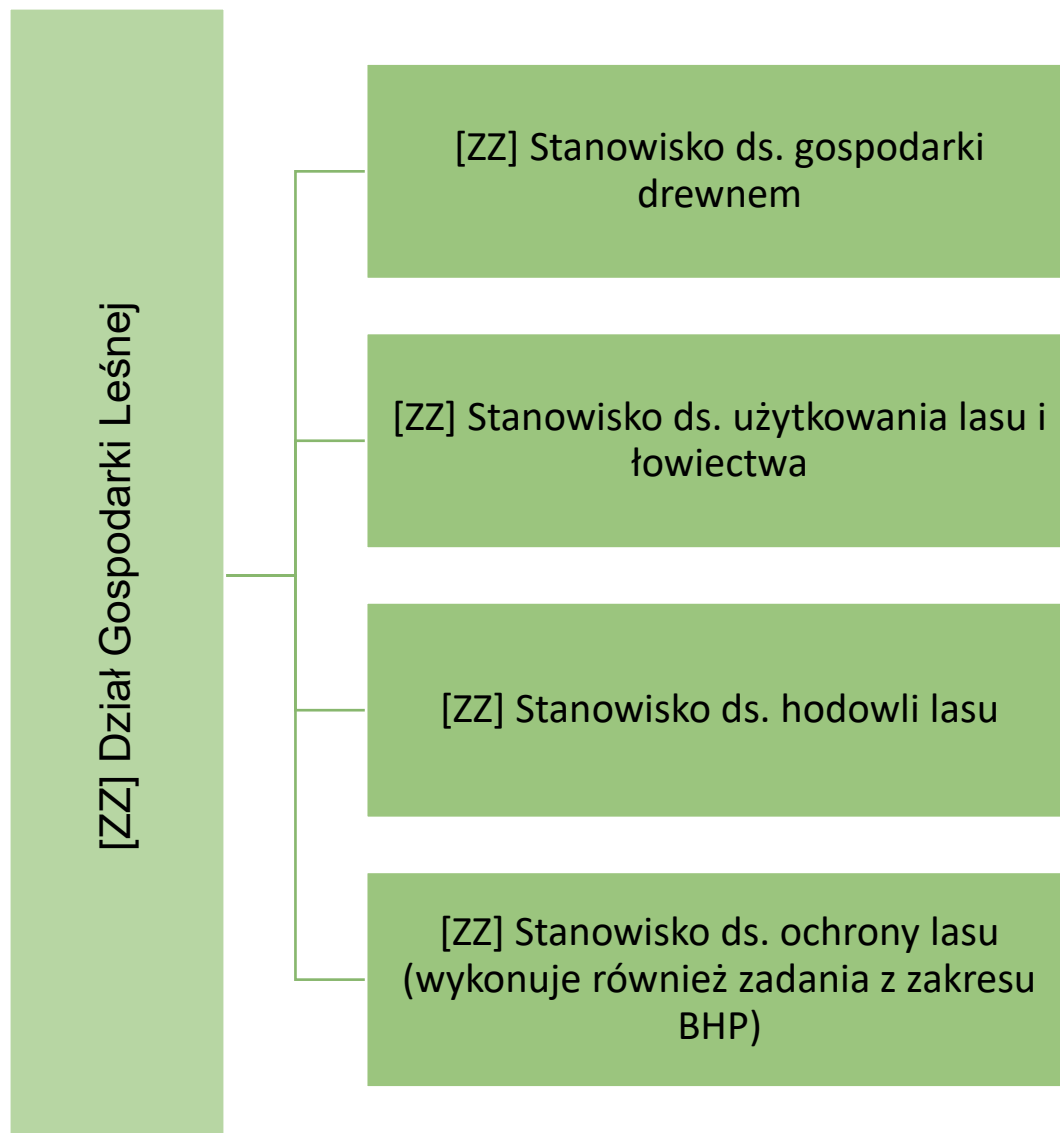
[ZZ] Dział Gospodarki Leśnej

[ZZ] Stanowisko ds. gospodarki drewnem

[ZZ] Stanowisko ds. użytkowania lasu i łowiectwa

[ZZ] Stanowisko ds. hodowli lasu

[ZZ] Stanowisko ds. ochrony lasu (wykonuje również zadania z zakresu BHP)